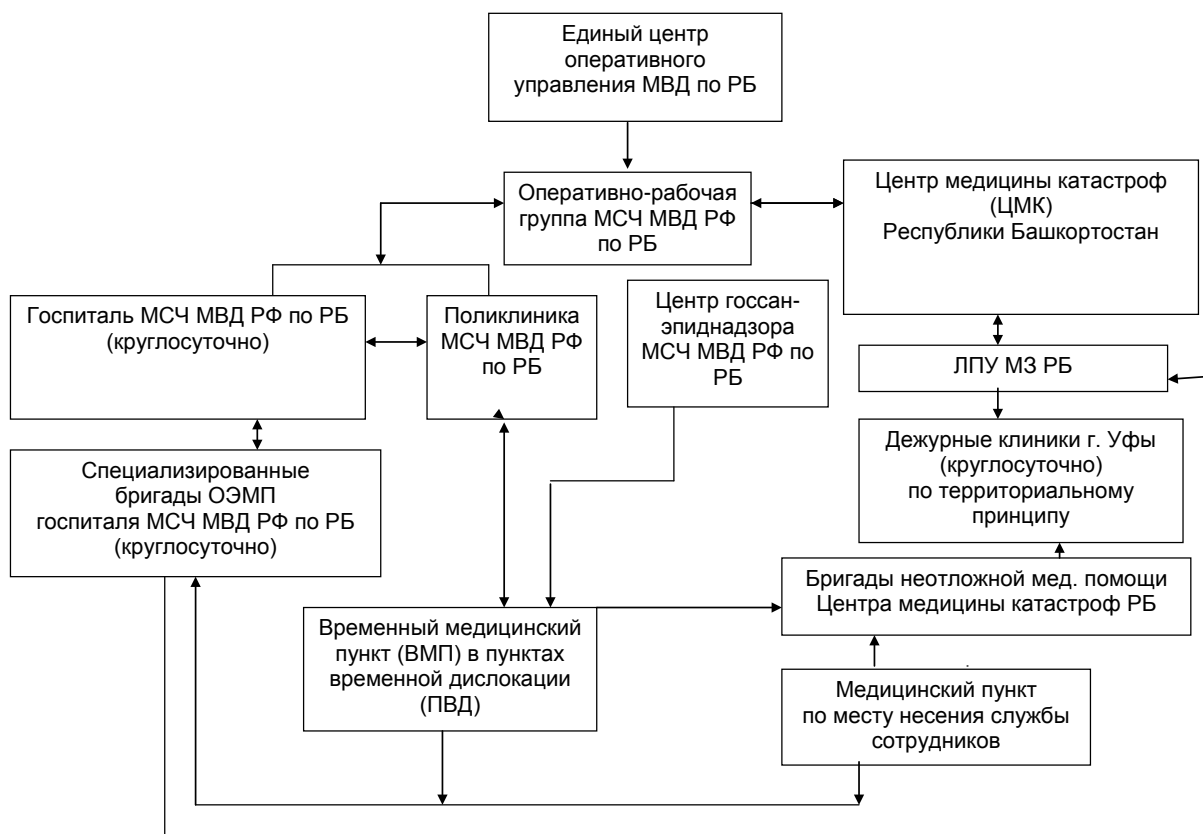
Единый центр оперативного управления МВД по РБ

Оперативно-рабочая группа МСЧ МВД РФ по РБ

Центр медицины катастроф (ЦМК) Республики Башкортостан

Госпиталь МСЧ МВД РФ по РБ (круглосуточно)

Поликлиника МСЧ МВД РФ по РБ

Центр госсан-эпиднадзора МСЧ МВД РФ по РБ

ЛПУ МЗ РБ

Дежурные клиники г. Уфы (круглосуточно) по территориальному принципу

Специализированные бригады ОЭМП госпиталя МСЧ МВД РФ по РБ (круглосуточно)

Бригады неотложной мед. помощи Центра медицины катастроф РБ

Временный медицинский пункт (ВМП) в пунктах временной дислокации (ПВД)

Медицинский пункт по месту несения службы сотрудников